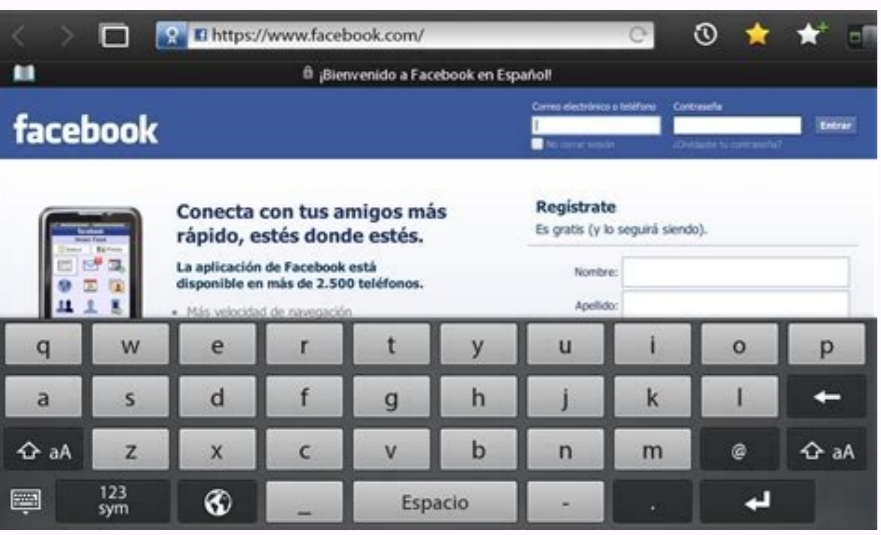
https://www.facebook.com/

¡Bienvenido a Facebook en Español!

facebook

Correo electrónico o teléfono
Contraseña
Entrar
No cerrar sesión
¿Olvidaste tu contraseña?

Conecta con tus amigos más rápido, estés donde estés.

La aplicación de Facebook está disponible en más de 2.500 teléfonos.

• Más velocidad de navegación

Regístrate
Es gratis (y lo seguirá siendo).

Nombre:
Apellido:

q w e r t y u i o p
a s d f g h j k l
aA z x c v b n m @ aA
123 sym
Espacio
_
-
.